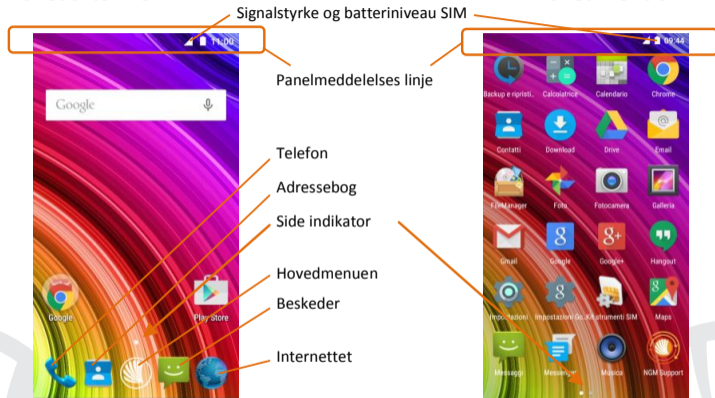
Signalstyrke og batteriniveau SIM

11:00

Google

Panelmeddelelses linje

Telefon

Adressebog

Side indikator

Hovedmenuen

Beskeder

Internettet

Google

Play Store

09:44

Backup e ripristi...

Calcolatrice

Calendario

Chrome

Contatti

Download

Drive

Email

FileManager

Foto

Fotocamera

Galleria

Gmail

Google

Google+

Hangout

Impostazioni

Impostazioni Go...

Strumenti SIM

Maps

Messaggi

Messenger

Musica

NGM Support